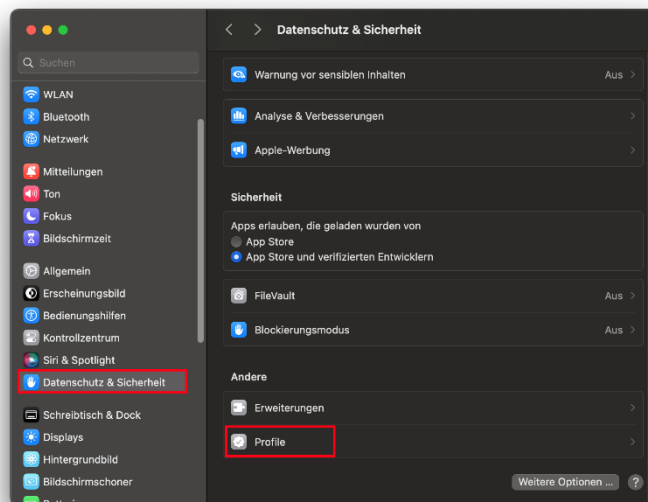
Suchen

WLAN
Bluetooth
Netzwerk

Mitteilungen
Ton
Fokus
Bildschirmzeit

Allgemein
Erscheinungsbild
Bedienungshilfen
Kontrollzentrum
Siri & Spotlight
Datenschutz & Sicherheit

Schreibtisch & Dock
Displays
Hintergrundbild
Bildschirmschoner

Datenschutz & Sicherheit

Warnung vor sensiblen Inhalten Aus

Analyse & Verbesserungen

Apple-Werbung

Sicherheit

Apps erlauben, die geladen wurden von
App Store
App Store und verifizierten Entwicklern

FileVault Aus

Blockierungsmodus Aus

Andere

Erweiterungen

Profile

Weitere Optionen ... ?